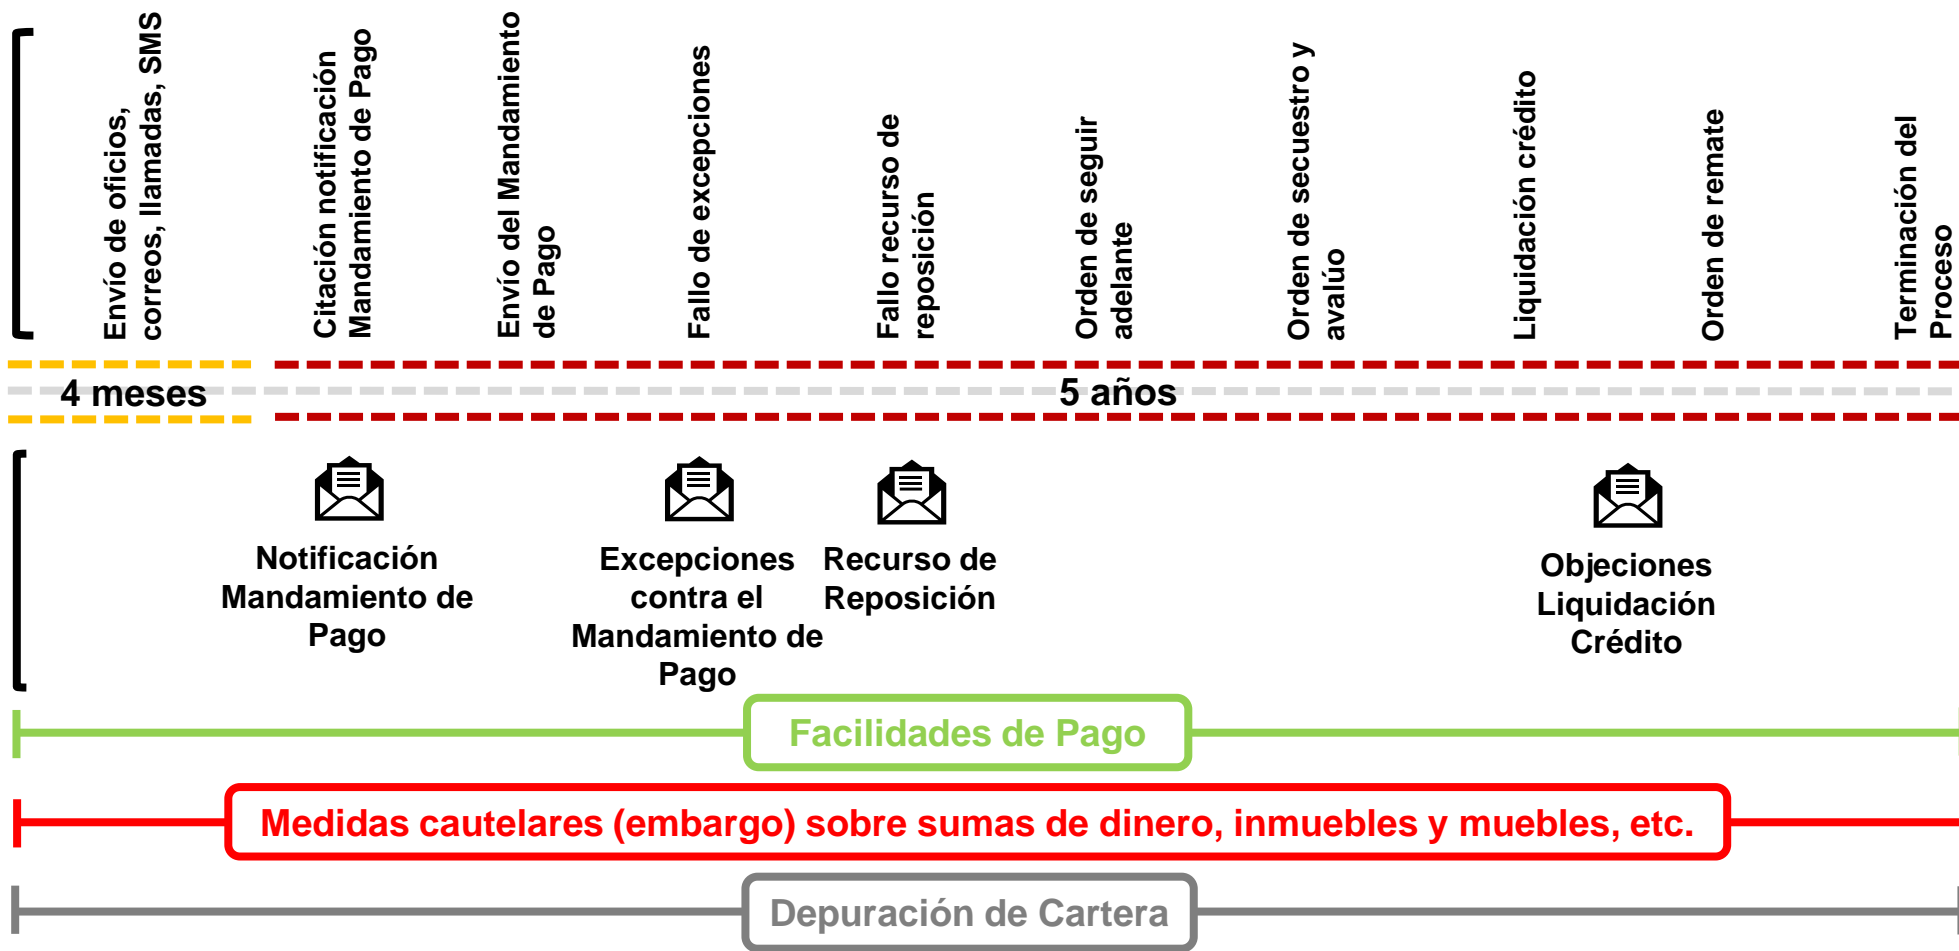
Envío de oficios, correos, llamadas, SMS

Citación notificación Mandamiento de Pago

Envío del Mandamiento de Pago

Fallo de excepciones

Fallo recurso de reposición

Orden de seguir adelante

Orden de secuestro y avalúo

Liquidación crédito

Orden de remate

Terminación del Proceso

4 meses

5 años

Notificación Mandamiento de Pago

Excepciones contra el Mandamiento de Pago

Recurso de Reposición

Objeciones Liquidación Crédito

Facilidades de Pago

Medidas cautelares (embargo) sobre sumas de dinero, inmuebles y muebles, etc.

Depuración de Cartera